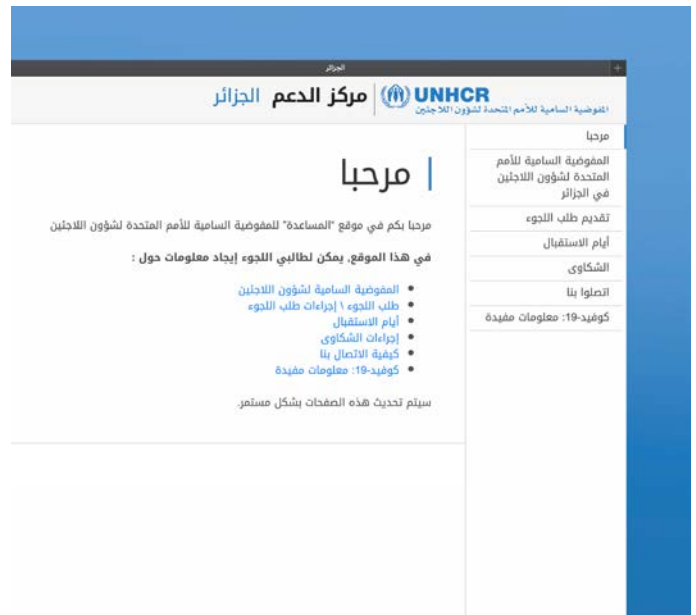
الجزائر

UNHCR المفوضية السامية للأمم المتحدة لشؤون اللاجئين

مركز الدعم الجزائر

مرحبا

المفوضية السامية للأمم المتحدة لشؤون اللاجئين في الجزائر

تقديم طلب اللجوء

أيام الاستقبال

الشكاوى

اتصلوا بنا

كوفيد-19: معلومات مفيدة

مرحبا

مرحبا بكم في موقع "المساعدة" للمفوضية السامية للأمم المتحدة لشؤون اللاجئين

في هذا الموقع، يمكن لطالبي اللجوء إيجاد معلومات حول :

- المفوضية السامية لشؤون اللاجئين
- طلب اللجوء \ إجراءات طلب اللجوء
- أيام الاستقبال
- إجراءات الشكاوى
- كيفية الاتصال بنا
- كوفيد-19: معلومات مفيدة

سيتم تحديث هذه الصفحات بشكل مستمر.